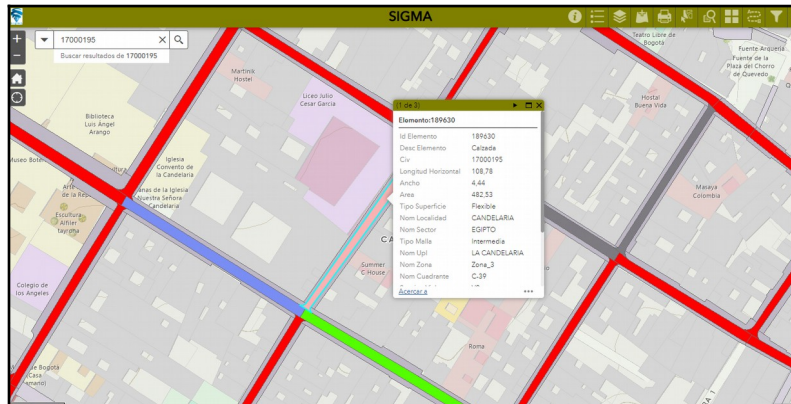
SIGMA

17000195
Buscar resultados de 17000195

Teatro Libre de Bogotá
Fuente Arquería
Fuente de la Plaza del Chorro de Quevedo
Martinik Hostel
Liceo Julio Cesar García
Biblioteca Luis Ángel Arango
Museo Bote
Iglesia Convento de la Candelaria
Arte de la Rep
anas de la Iglesia Nuestra Señora Candelaria
Escultura Aifler tayrona
Colegio de los Ángeles
Hostal Buena Vida
Masaya Colombia
Summer House
Roma
de Bogotá Casa amanto

(1 de 3)
Elemento:189630

| | |
|---|---|
| Id Elemento | 189630 |
| Desc Elemento | Calzada |
| Civ | 17000195 |
| Longitud Horizontal | 108,78 |
| Ancho | 4,44 |
| Area | 482,53 |
| Tipo Superficie | Flexible |
| Nom Localidad | CANDELARIA |
| Nom Sector | EGIPTO |
| Tipo Malla | Intermedia |
| Nom Upl | LA CANDELARIA |
| Nom Zona | Zona_3 |
| Nom Cuadrante | C-39 |

Acercar a
...